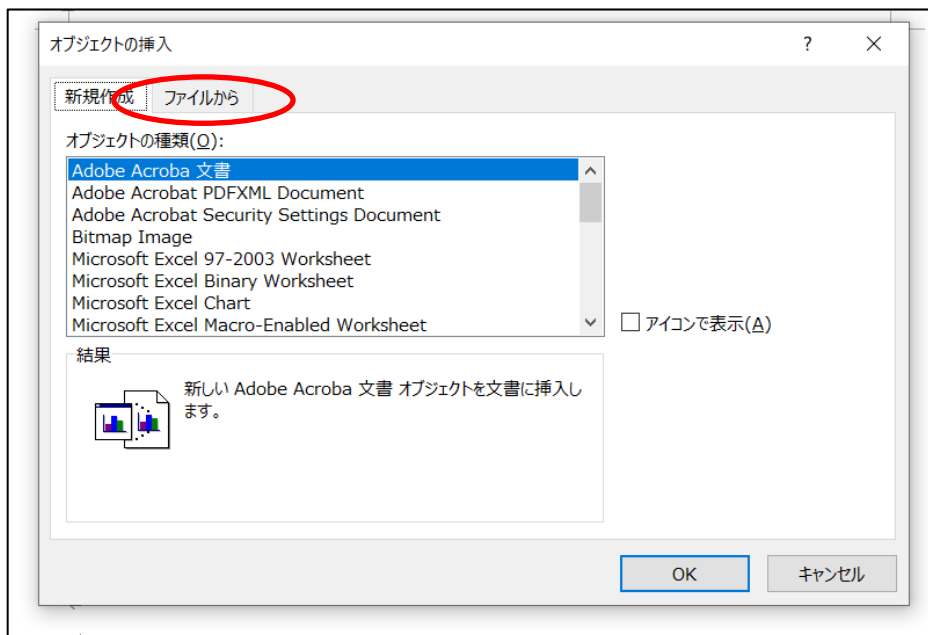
オブジェクトの挿入

?

×

新規作成

ファイルから

オブジェクトの種類(O):

Adobe Acroba 文書
Adobe Acrobat PDFXML Document
Adobe Acrobat Security Settings Document
Bitmap Image
Microsoft Excel 97-2003 Worksheet
Microsoft Excel Binary Worksheet
Microsoft Excel Chart
Microsoft Excel Macro-Enabled Worksheet

☐ アイコンで表示(A)

結果

新しい Adobe Acroba 文書 オブジェクトを文書に挿入します。

OK

キャンセル